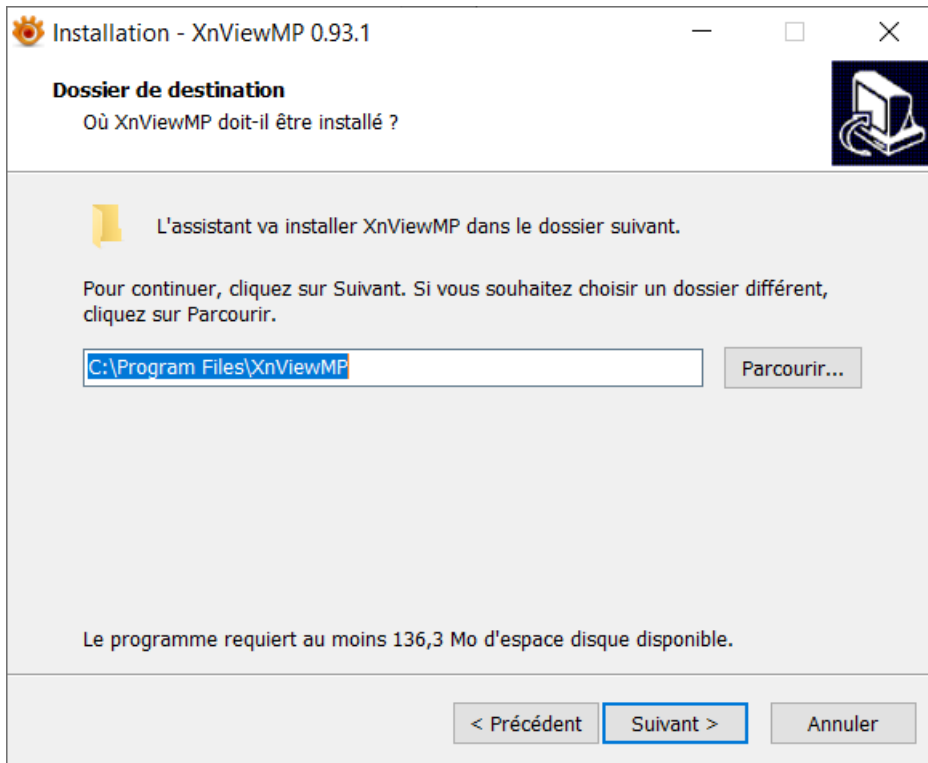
Installation - XnViewMP 0.93.1

Dossier de destination

Où XnViewMP doit-il être installé ?

L'assistant va installer XnViewMP dans le dossier suivant.

Pour continuer, cliquez sur Suivant. Si vous souhaitez choisir un dossier différent, cliquez sur Parcourir.

C:\Program Files\XnViewMP

Parcourir...

Le programme requiert au moins 136,3 Mo d'espace disque disponible.

< Précédent

Suivant >

Annuler